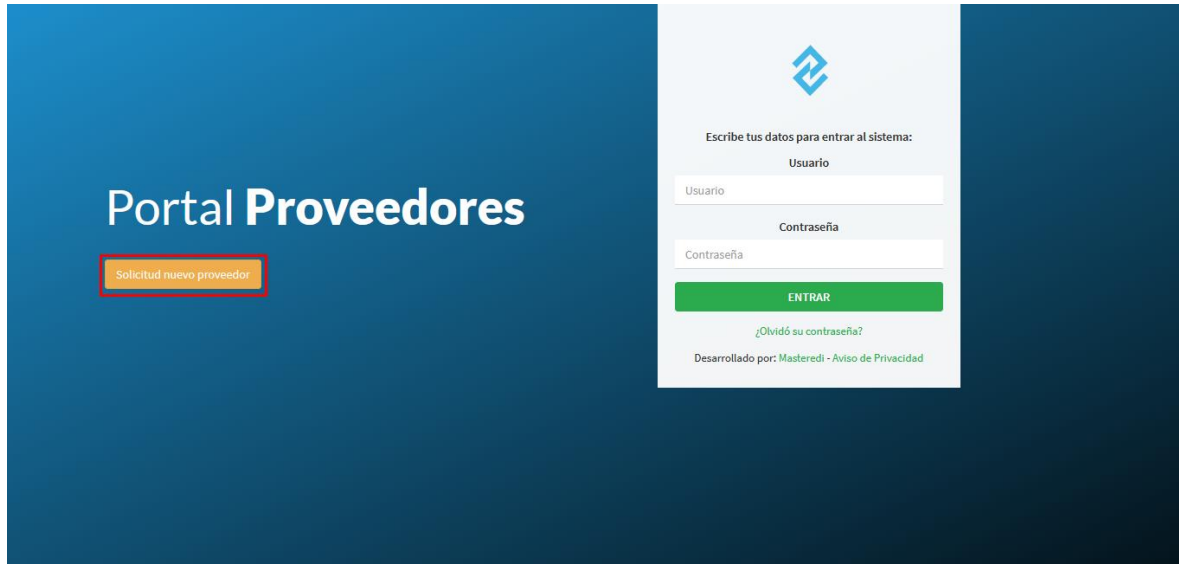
Portal **Proveedores**

Solicitud nuevo proveedor

Escribe tus datos para entrar al sistema:

Usuario

Usuario

Contraseña

Contraseña

ENTRAR

¿Olvidó su contraseña?

Desarrollado por: Masteredi - Aviso de Privacidad